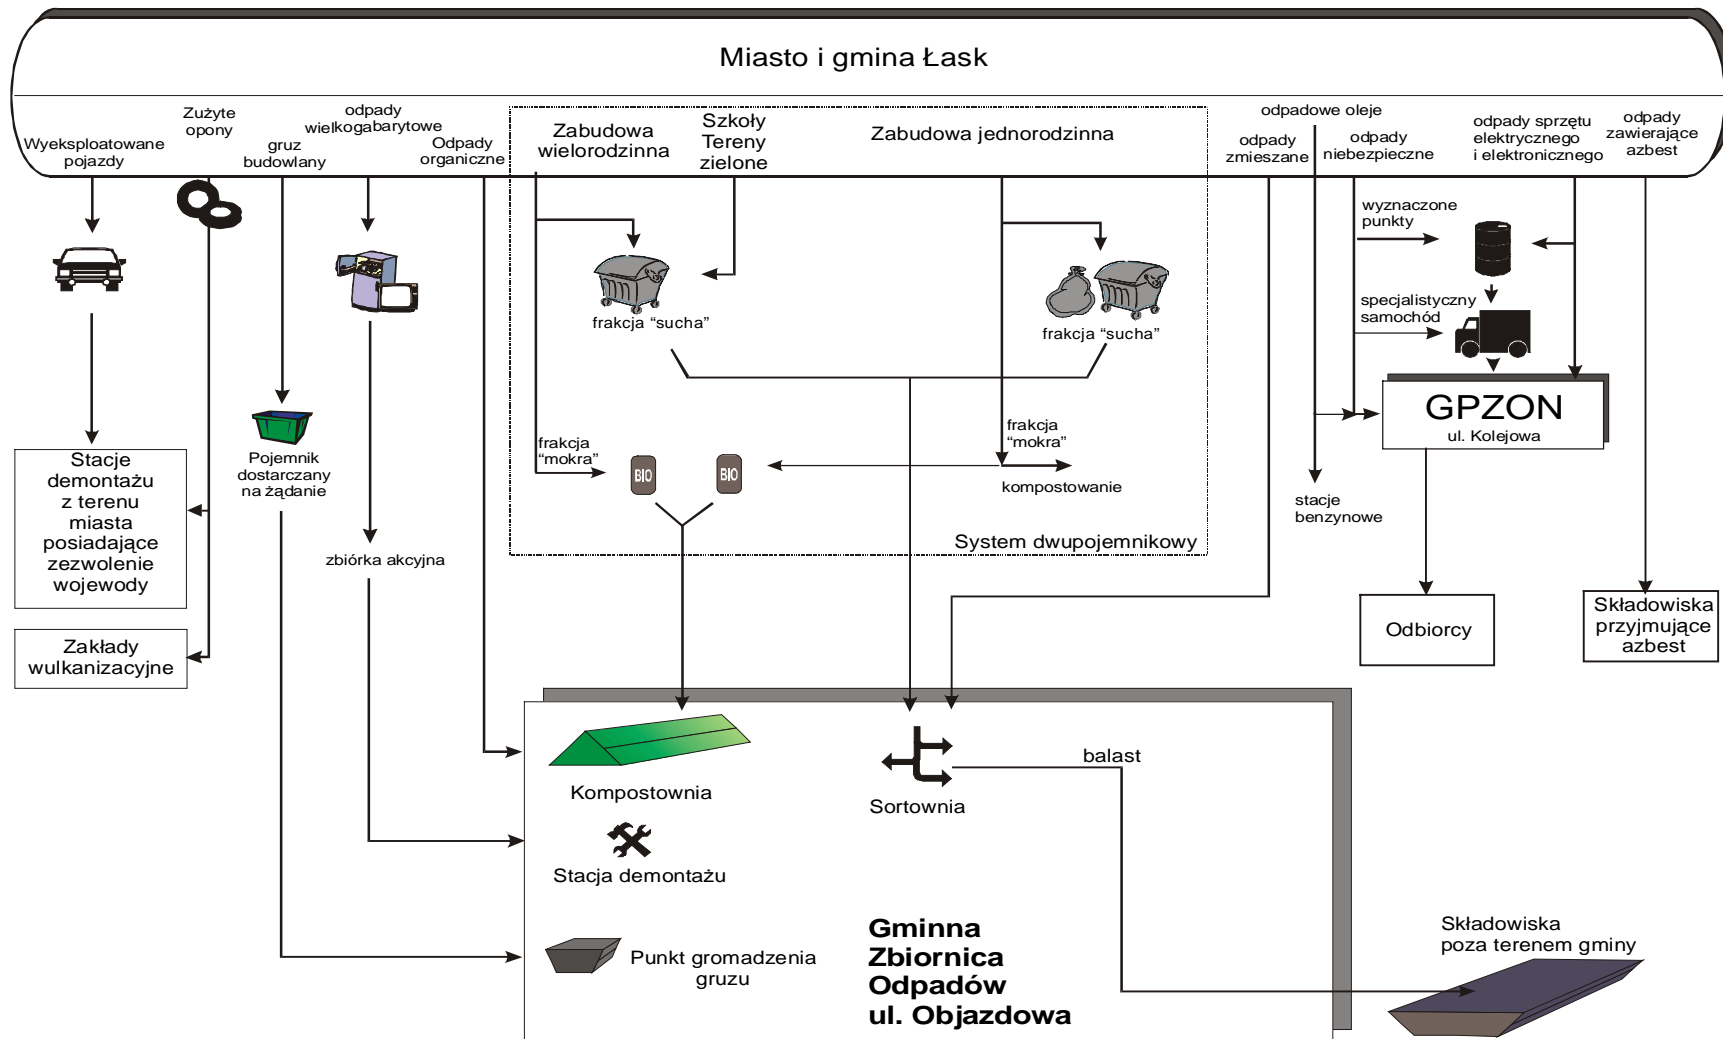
Miasto i gmina Łask

Wyeksploatowane pojazdy

Zużyte opony

gruz budowlany

odpady wielkogabarytowe

Odpady organiczne

Zabudowa wielorodzinna

Szkoły Tereny zielone

Zabudowa jednorodzinna

odpadowe oleje

odpady zmieszane

odpady niebezpieczne

odpady sprzętu elektrycznego i elektronicznego

odpady zawierające azbest

wyznaczone punkty

specjalistyczny samochód

frakcja "sucha"

frakcja "sucha"

GPZON
ul. Kolejowa

frakcja "mokra"

frakcja "mokra"

BIO

BIO

kompostowanie

stacje benzynowe

System dwupojemnikowy

Stacje demontażu z terenu miasta posiadające zezwolenie wojewody

Pojemnik dostarczany na żądanie

zbiórka akcyjna

Odbiorcy

Składowiska przyjmujące azbest

Zakłady wulkanizacyjne

Kompostownia

Sortownia

balast

Stacja demontażu

Punkt gromadzenia gruzu

Gminna Zbiornica Odpadów ul. Objazdowa

Składowiska poza terenem gminy